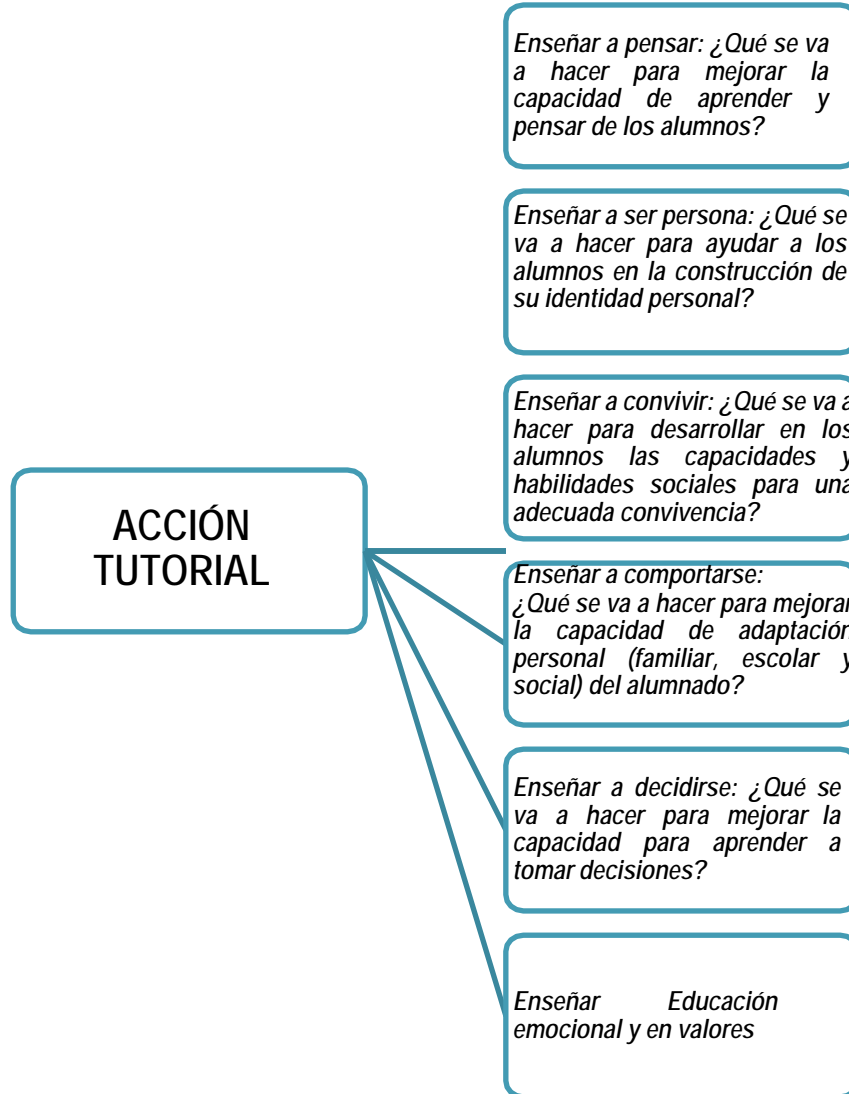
ACCIÓN TUTORIAL

Enseñar a pensar: ¿Qué se va a hacer para mejorar la capacidad de aprender y pensar de los alumnos?

Enseñar a ser persona: ¿Qué se va a hacer para ayudar a los alumnos en la construcción de su identidad personal?

Enseñar a convivir: ¿Qué se va a hacer para desarrollar en los alumnos las capacidades y habilidades sociales para una adecuada convivencia?

Enseñar a comportarse: ¿Qué se va a hacer para mejorar la capacidad de adaptación personal (familiar, escolar y social) del alumnado?

Enseñar a decidirse: ¿Qué se va a hacer para mejorar la capacidad para aprender a tomar decisiones?

Enseñar Educación emocional y en valores